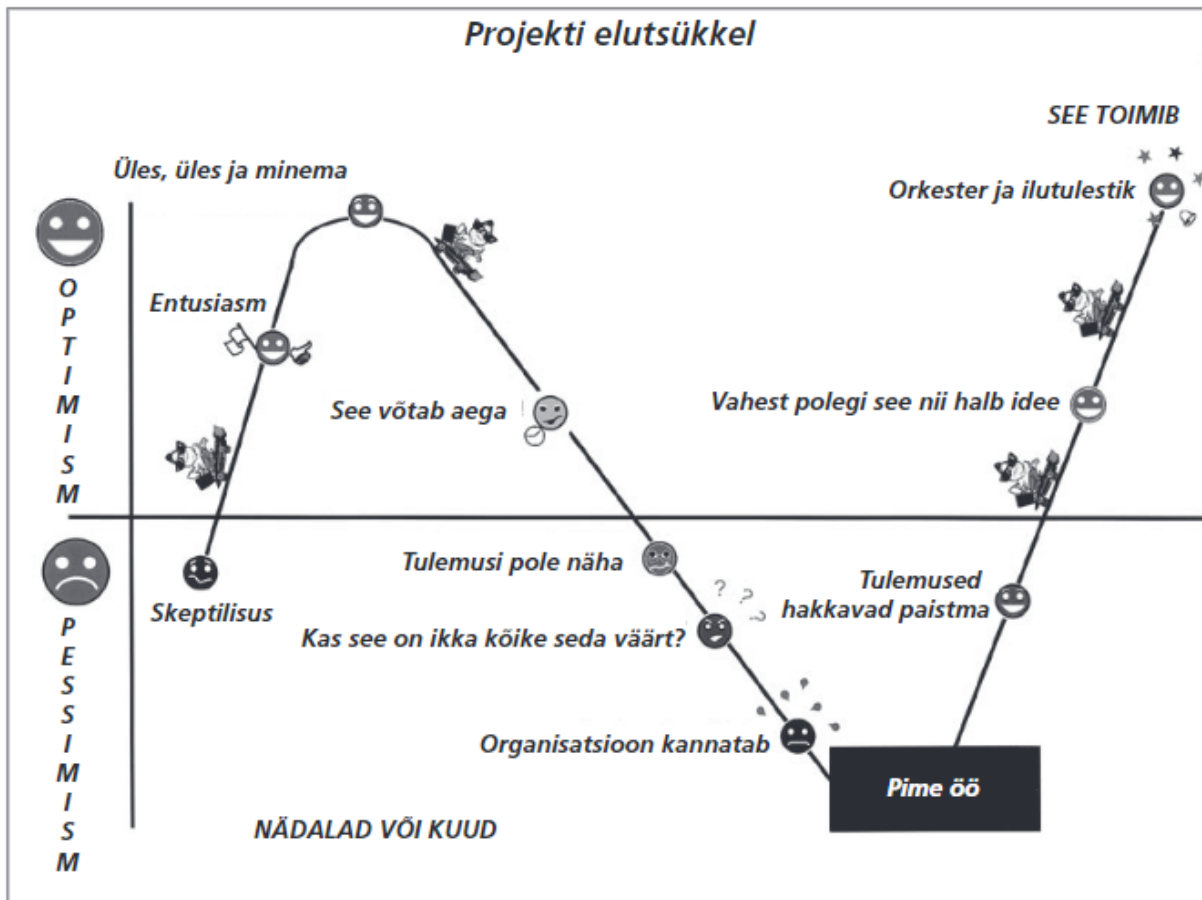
Projekti elutsükkel

SEE TOIMIB

Üles, üles ja minema

Orkester ja ilutulestik

O
P
T
I
M
I
S
M

Entusiasm

See võtab aega

Vahest polegi see nii halb idee

Tulemusi pole näha

Tulemused hakkavad paistma

Skeptilisus

Kas see on ikka kõike seda väärt?

P
E
S
S
I
M
I
S
M

Organisatsioon kannatab

Pime öö

NÄDALAD VÕI KUUD